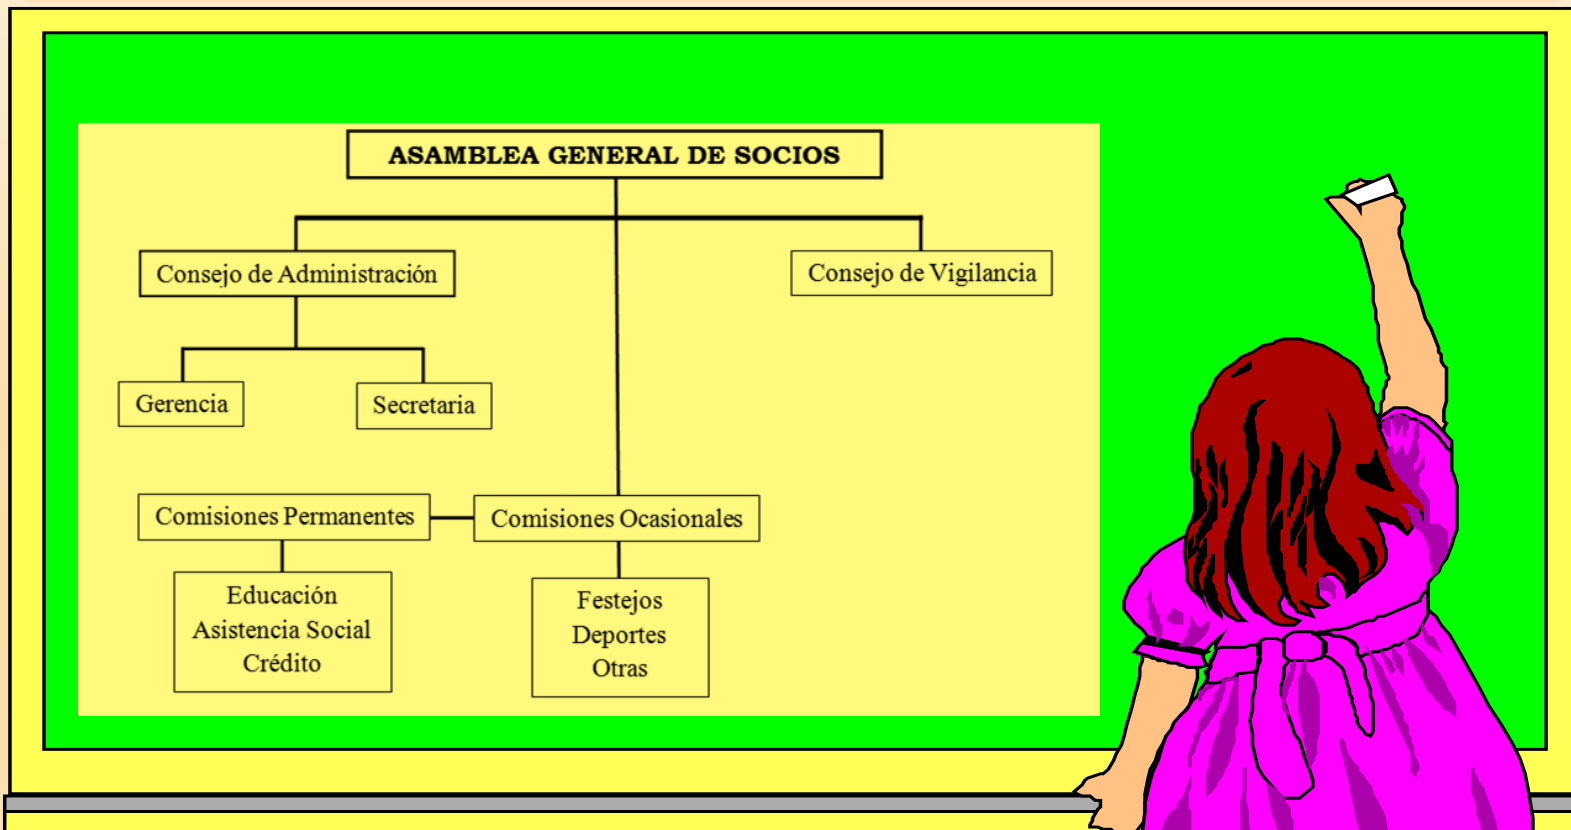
ASAMBLEA GENERAL DE SOCIOS

Consejo de Administración

Consejo de Vigilancia

Gerencia

Secretaria

Comisiones Permanentes

Comisiones Ocasionales

Educación
Asistencia Social
Crédito

Festejos
Deportes
Otras